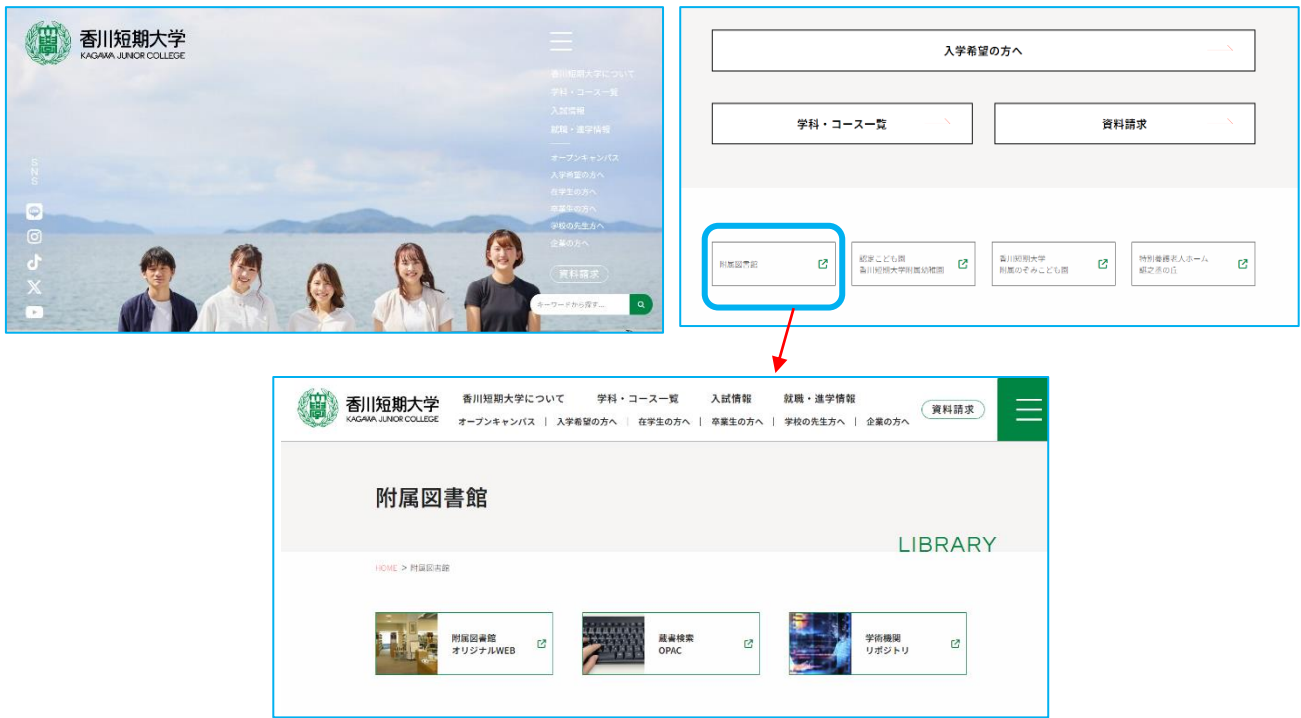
香川短期大学
KAGAWA JUNIOR COLLEGE

香川短期大学について
学科・コース一覧
入試情報
就職・進学情報
オープンキャンパス
入学希望の方へ
在学生の方へ
卒業生の方へ
学校の先生方へ
企業の方へ
資料請求
キーワードから探す...

SNS

入学希望の方へ
学科・コース一覧
資料請求

附属図書館
郡家こども園 香川短期大学附属幼稚園
香川短期大学 附属のぞみこども園
特別養護老人ホーム 郡之济の丘

香川短期大学
KAGAWA JUNIOR COLLEGE
香川短期大学について
学科・コース一覧
入試情報
就職・進学情報
オープンキャンパス | 入学希望の方へ | 在学生の方へ | 卒業生の方へ | 学校の先生方へ | 企業の方へ
資料請求

附属図書館
LIBRARY
HOME > 附属図書館

附属図書館 オリジナルWEB
蔵書検索 OPAC
学術機関 リポジトリ